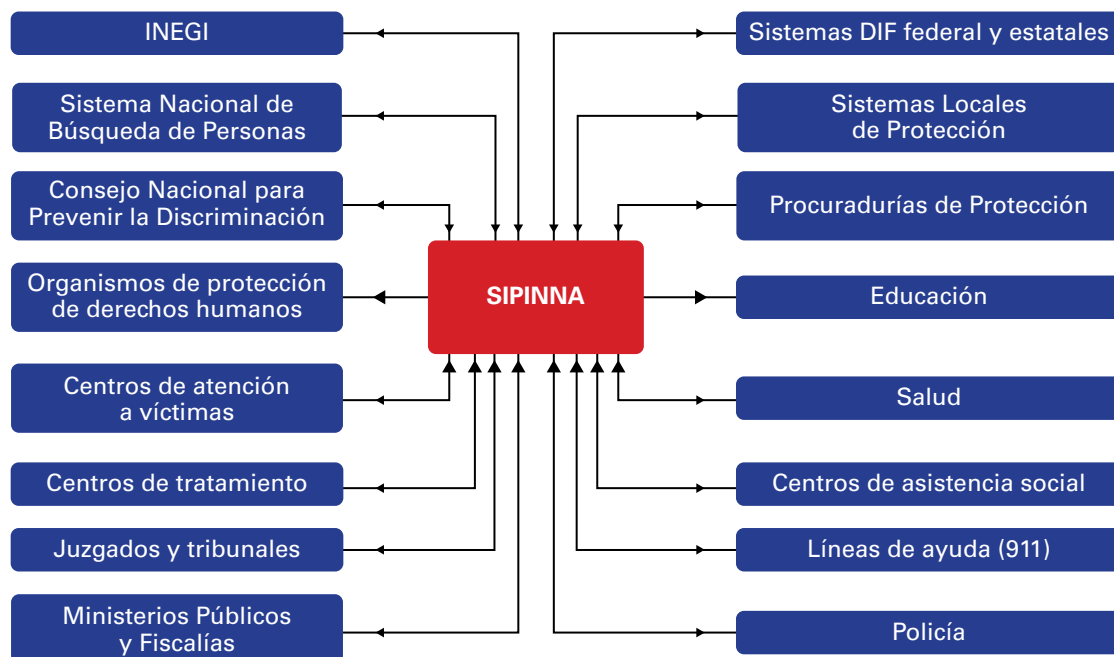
INEGI

Sistema Nacional de Búsqueda de Personas

Consejo Nacional para Prevenir la Discriminación

Organismos de protección de derechos humanos

Centros de atención a víctimas

Centros de tratamiento

Juzgados y tribunales

Ministerios Públicos y Fiscalías

SIPINNA

Sistemas DIF federal y estatales

Sistemas Locales de Protección

Procuradurías de Protección

Educación

Salud

Centros de asistencia social

Líneas de ayuda (911)

Policía